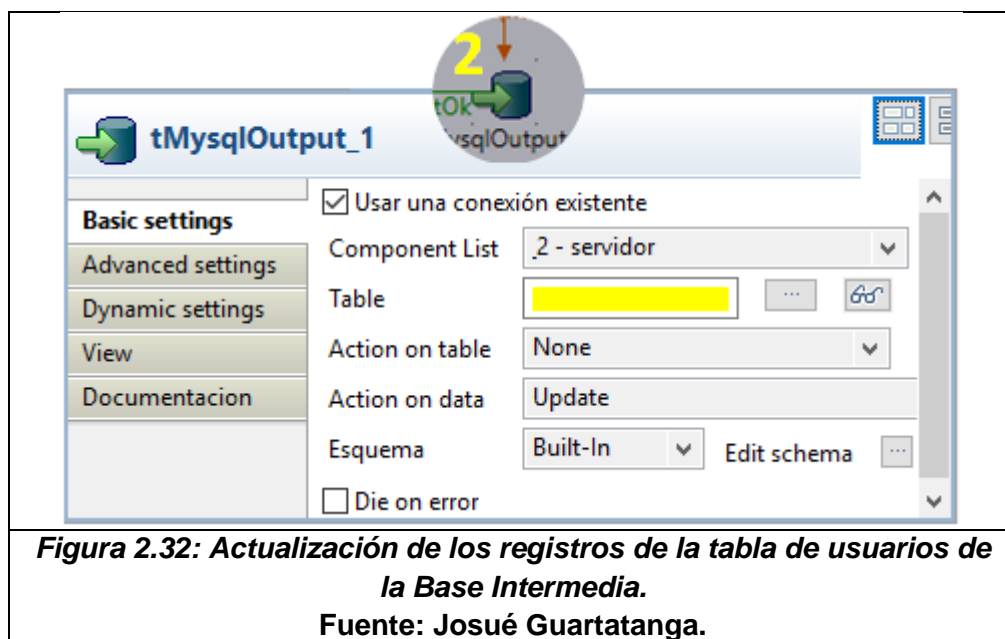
2

tOk

ysqlOutput

tMysqlOutput_1

Basic settings
Advanced settings
Dynamic settings
View
Documentacion

Usar una conexión existente

Component List 2 - servidor

Table ...

Action on table None

Action on data Update

Esquema Built-In Edit schema ...

Die on error

*Figura 2.32: Actualización de los registros de la tabla de usuarios de la Base Intermedia.*
**Fuente: Josué Guartatanga.**